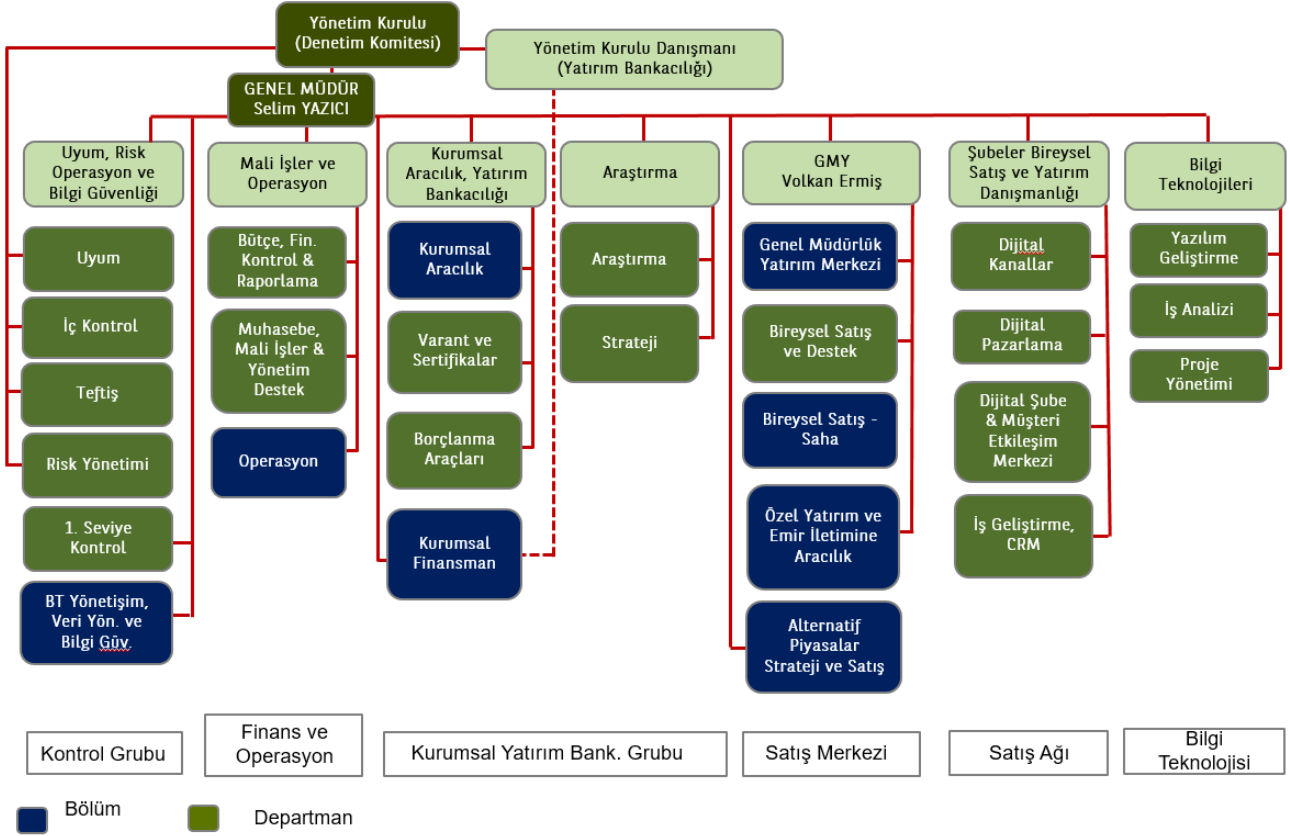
Yönetim Kurulu (Denetim Komitesi)

Yönetim Kurulu Danışmanı (Yatırım Bankacılığı)

GENEL MÜDÜR Selim YAZICI

Uyum, Risk Operasyon ve Bilgi Güvenliği

Uyum

İç Kontrol

Teftiş

Risk Yönetimi

1. Seviye Kontrol

BT Yönetişim, Veri Yön. ve Bilgi Güv.

Mali İşler ve Operasyon

Bütçe, Fin. Kontrol & Raporlama

Muhasebe, Mali İşler & Yönetim Destek

Operasyon

Kurumsal Aracılık, Yatırım Bankacılığı

Kurumsal Aracılık

Varant ve Sertifikalar

Borçlanma Araçları

Kurumsal Finansman

Araştırma

Araştırma

Strateji

GMY Volkan Ermiş

Genel Müdürlük Yatırım Merkezi

Bireysel Satış ve Destek

Bireysel Satış - Saha

Özel Yatırım ve Emir İletimine Aracılık

Alternatif Piyasalar Strateji ve Satış

Şubeler Bireysel Satış ve Yatırım Danışmanlığı

Dijital Kanallar

Dijital Pazarlama

Dijital Şube & Müşteri Etkileşim Merkezi

İş Geliştirme, CRM

Bilgi Teknolojileri

Yazılım Geliştirme

İş Analizi

Proje Yönetimi

Kontrol Grubu

Finans ve Operasyon

Kurumsal Yatırım Bank. Grubu

Satış Merkezi

Satış Ağı

Bilgi Teknolojisi

Bölüm

Departman